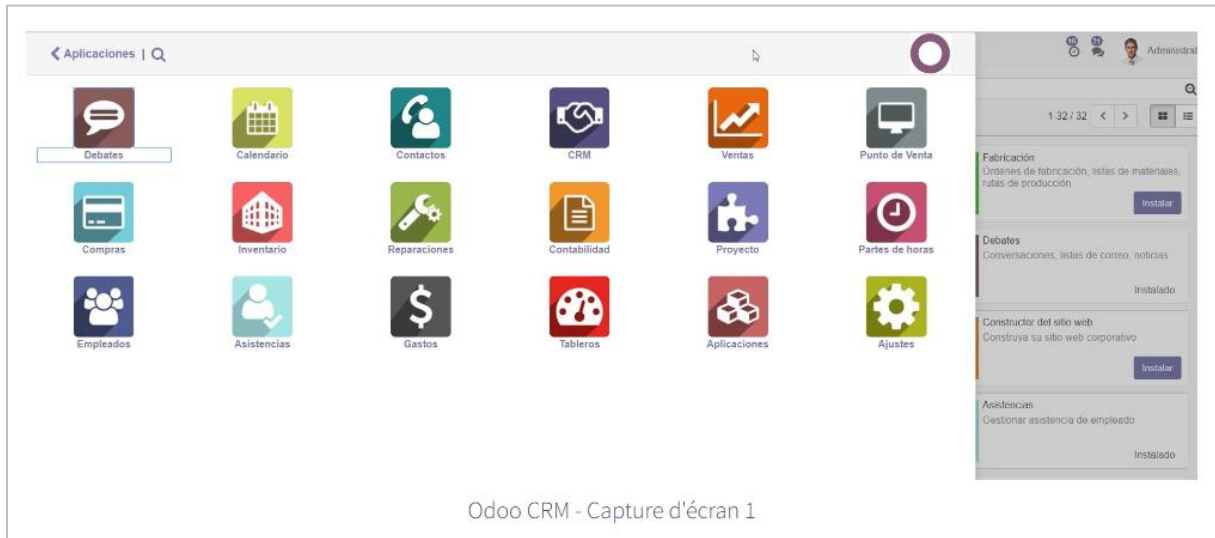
Aplicaciones | 

Debates
Calendario
Contactos
CRM
Ventas
Punto de Venta
Compras
Inventario
Reparaciones
Contabilidad
Proyecto
Partes de horas
Empleados
Asistencias
Gastos
Tableros
Aplicaciones
Ajustes

10 21 Administrat

1-32 / 32

Fabricación
Órdenes de fabricación, listas de materiales, rutas de producción
Instalar

Debates
Conversaciones, listas de correo, noticias
Instalado

Constructor del sitio web
Construya su sitio web corporativo
Instalar

Asistencias
Gestionar asistencia de empleado
Instalado

Odoo CRM - Capture d'écran 1